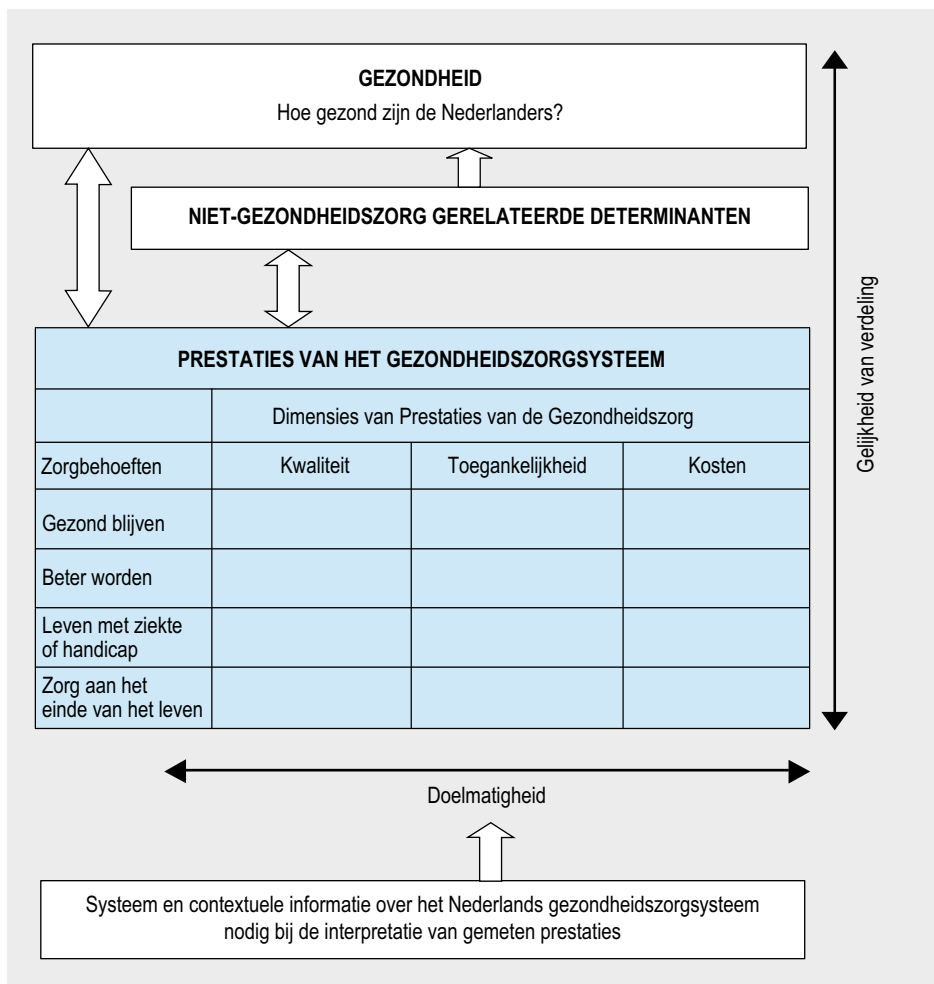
GEZONDHEID
Hoe gezond zijn de Nederlanders?

NIET-GEZONDHEIDSZORG GERELATEERDE DETERMINANTEN

PRESTATIES VAN HET GEZONDHEIDSZORGSYSTEEM

| | Dimensies van Prestaties van de Gezondheidszorg | | |
|---|---|---|---|
| Zorgbehoeften | Kwaliteit | Toegankelijkheid | Kosten |
| Gezond blijven | | | |
| Beter worden | | | |
| Leven met ziekte of handicap | | | |
| Zorg aan het einde van het leven | | | |

Gelijkheid van verdeling

Doelmatigheid

Systeem en contextuele informatie over het Nederlands gezondheidszorgsysteem nodig bij de interpretatie van gemeten prestaties